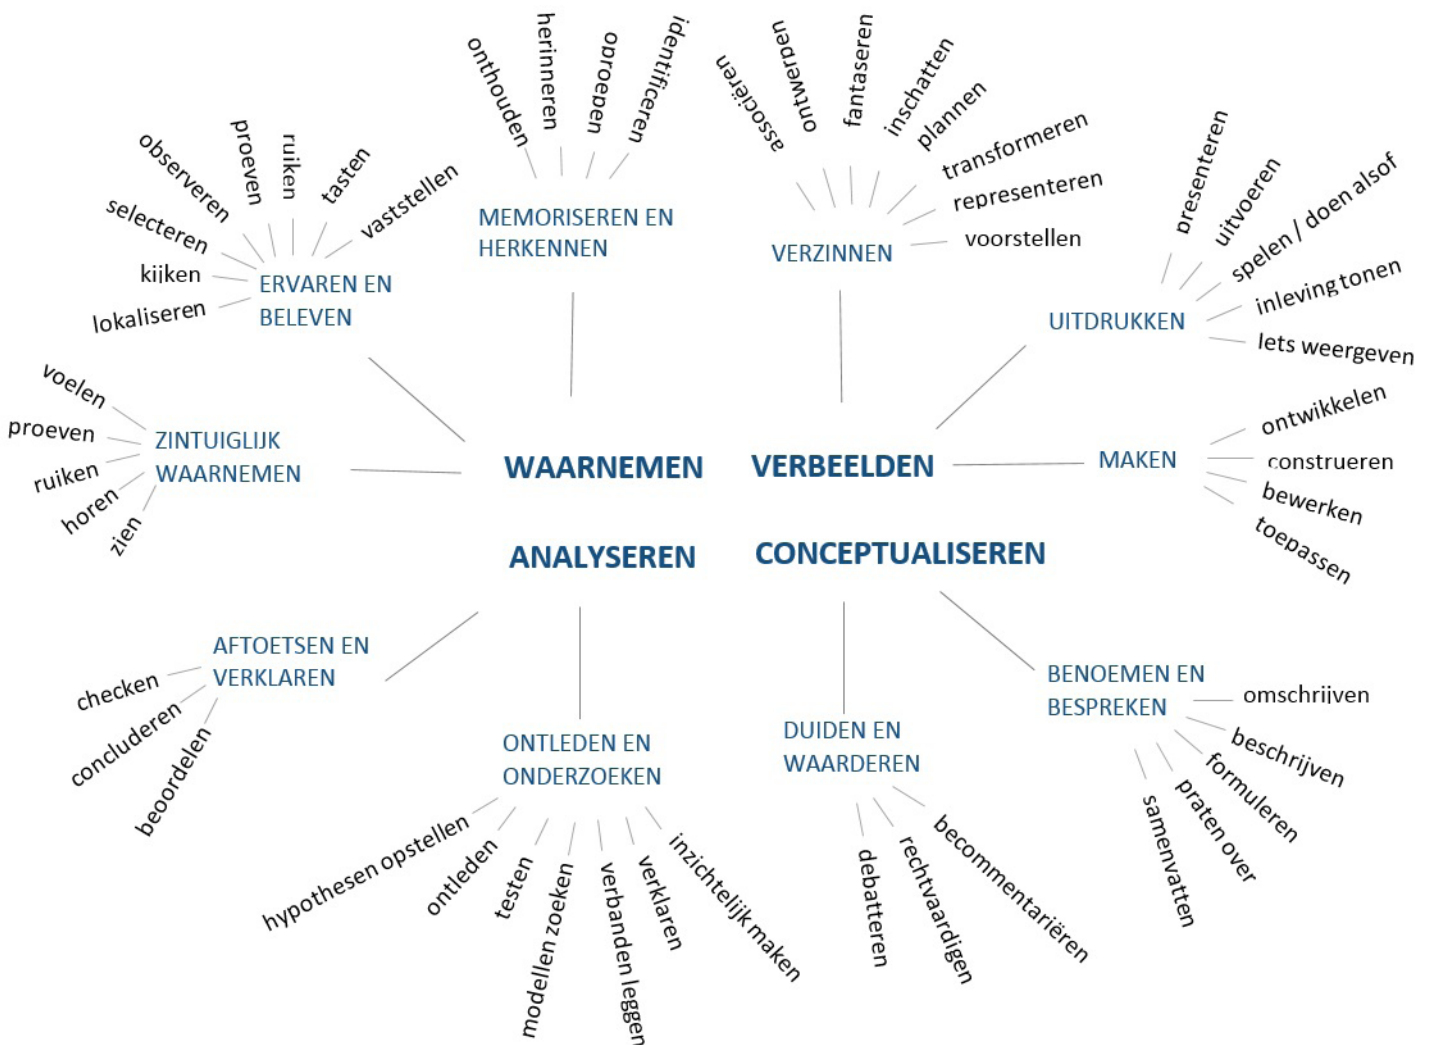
WAARNEMEN
VERBEELDEN
ANALYSEREN
CONCEPTUALISEREN

ERVAREN EN BELEVEN
observeren
proeven
ruiken
tasten
vaststellen
selecteren
kijken
lokaliseren

MEMORISEREN EN HERKENNEN
onthouden
herinneren
oproepen
identificeren

VERZINNEN
associëren
ontwerpen
fantaseren
inschatten
plannen
transformeren
representeren
voorstellen

UITDRUKKEN
presenteren
uitvoeren
spelen / doen alsof
inleving tonen
Iets weergeven

ZINTUIGLIJK WAARNEMEN
voelen
proeven
ruiken
horen
zien

MAKEN
ontwikkelen
construeren
bewerken
toepassen

AFTOETSEN EN VERKLAREN
checken
concluderen
beoordelen

ONTLEDEN EN ONDERZOEKEN
hypothesen opstellen
ontleden
testen
modellen zoeken
verbanden leggen
verklaren
inzichtelijk maken

DUIDEN EN WAARDEREN
debatteren
rechtvaardigen
becommentariëren

BENOEMEN EN BESPREKEN
omschrijven
beschrijven
formuleren
praten over
samenvatten